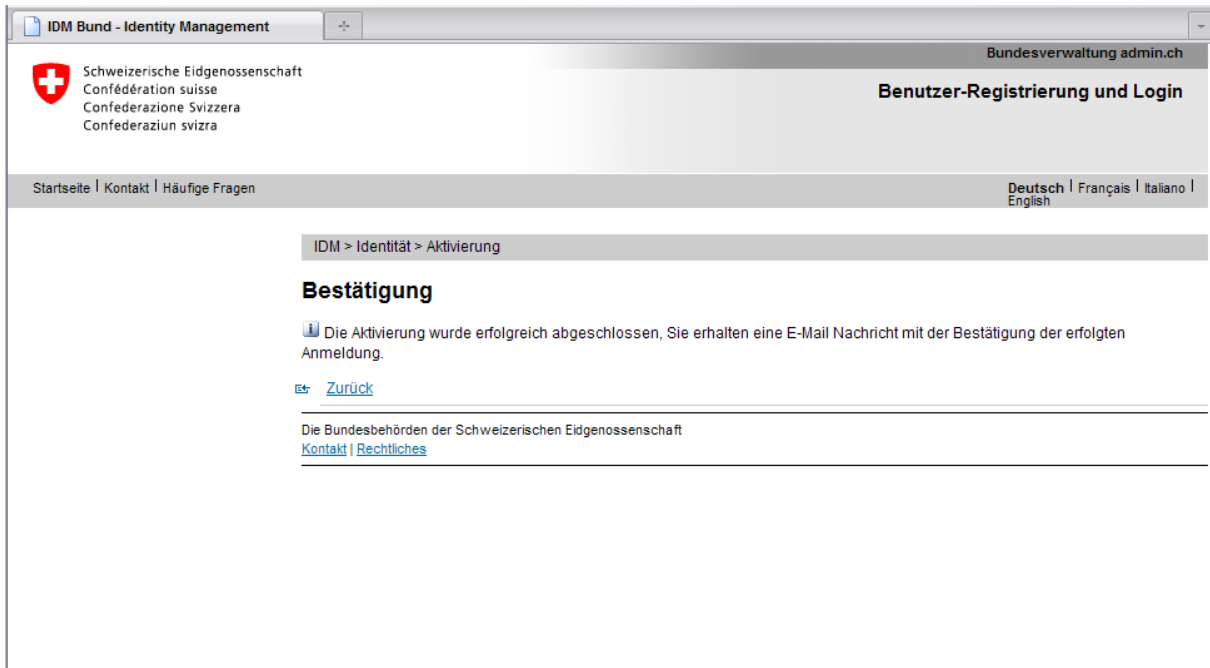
IDM Bund - Identity Management

Bundesverwaltung admin.ch

Schweizerische Eidgenossenschaft
Confédération suisse
Confederazione Svizzera
Confederaziun svizra

Benutzer-Registrierung und Login

Startseite | Kontakt | Häufige Fragen

Deutsch | Français | Italiano | English

IDM > Identität > Aktivierung

Bestätigung

Die Aktivierung wurde erfolgreich abgeschlossen, Sie erhalten eine E-Mail Nachricht mit der Bestätigung der erfolgten Anmeldung.

Zurück

Die Bundesbehörden der Schweizerischen Eidgenossenschaft
Kontakt | Rechtliches